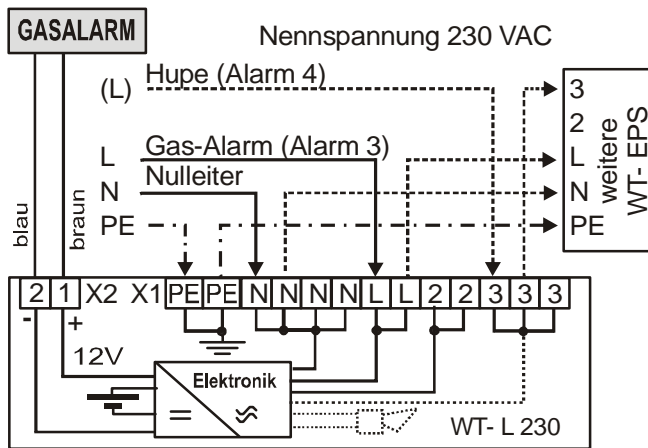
GASALARM

Nennspannung 230 VAC

(L) Hupe (Alarm 4)

L Gas-Alarm (Alarm 3)

N Nulleiter

PE

blau

braun

3
2
L
N
PE

weitere WT- EPS

2 1 X2 X1 PE PE N N N N L L 2 2 3 3 3

-

+

12V

Elektronik

=

≈

WT- L 230